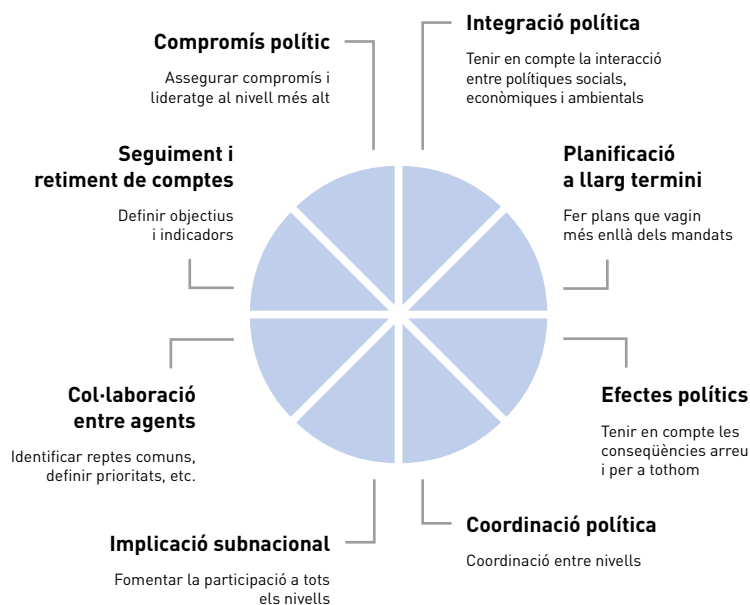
Compromís polític

Assegurar compromís i lideratge al nivell més alt

Integració política

Tenir en compte la interacció entre polítiques socials, econòmiques i ambientals

Seguiment i retiment de comptes

Definir objectius i indicadors

Planificació a llarg termini

Fer plans que vagin més enllà dels mandats

Col·laboració entre agents

Identificar reptes comuns, definir prioritats, etc.

Efectes polítics

Tenir en compte les conseqüències arreu i per a tothom

Implicació subnacional

Fomentar la participació a tots els nivells

Coordinació política

Coordinació entre nivells